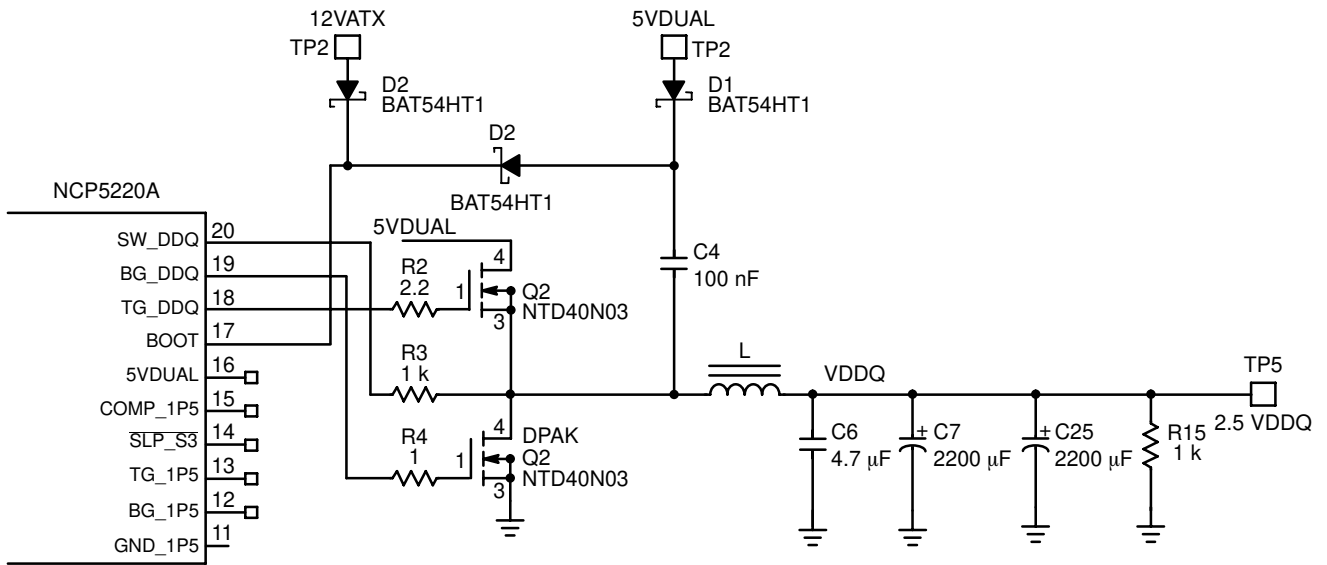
12VATX
TP2
D2
BAT54HT1
5VDUAL
TP2
D1
BAT54HT1
D2
BAT54HT1
NCP5220A
SW_DDQ 20
BG_DDQ 19
TG_DDQ 18
BOOT 17
5VDUAL 16
COMP_1P5 15
$\overline{SLP\_S3}$ 14
TG_1P5 13
BG_1P5 12
GND_1P5 11
5VDUAL
4
R2
2.2
1
Q2
3
NTD40N03
R3
1 k
4
DPAK
R4
1
1
Q2
3
NTD40N03
C4
100 nF
L
VDDQ
C6
4.7 μF
C7
2200 μF
C25
2200 μF
R15
1 k
TP5
2.5 VDDQ